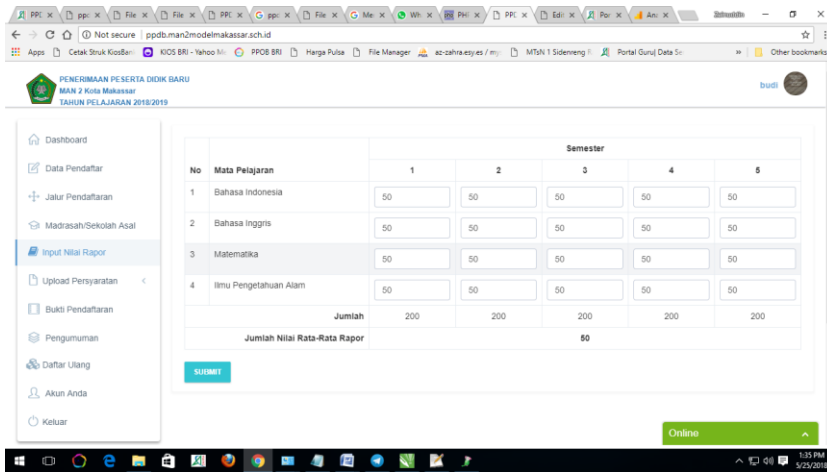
PPI × ppc × File × File × PPC × G ppc × File × G Me × Wh × PH × PPC × Edi × Por × Ani ×

Not secure | ppdb.man2modelmakassar.sch.id

Apps Cetak Struk KiosBan KIOS BRI - Yahoo M PPOB BRI Harga Pulsa File Manager az-zahra.esy.es / my MTsN 1 Sidenreng R Portal Guru| Data Se » Other bookmarks

PENERIMAAN PESERTA DIDIK BARU
MAN 2 Kota Makassar
TAHUN PELAJARAN 2018/2019

budi

Dashboard
Data Pendaftar
Jalur Pendaftaran
Madrasah/Sekolah Asal
Input Nilai Rapor
Upload Persyaratan
Bukti Pendaftaran
Pengumuman
Daftar Ulang
Akun Anda
Keluar

| No | Mata Pelajaran | Semester 1 | 2 | 3 | 4 | 5 |
|---|---|---|---|---|---|---|
| 1 | Bahasa Indonesia | 50 | 50 | 50 | 50 | 50 |
| 2 | Bahasa Inggris | 50 | 50 | 50 | 50 | 50 |
| 3 | Matematika | 50 | 50 | 50 | 50 | 50 |
| 4 | Ilmu Pengetahuan Alam | 50 | 50 | 50 | 50 | 50 |
| | Jumlah | 200 | 200 | 200 | 200 | 200 |
| | Jumlah Nilai Rata-Rata Rapor | 50 | | | | |

SUBMIT

Online

1:35 PM
5/25/2018